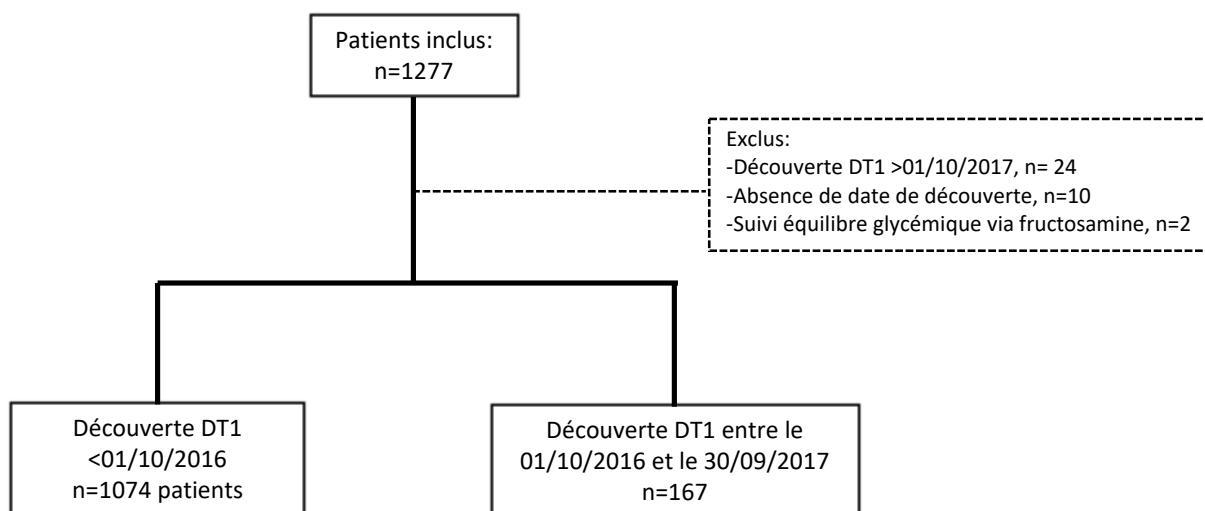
Patients inclus:
n=1277

Exclus:
-Découverte DT1 >01/10/2017, n= 24
-Absence de date de découverte, n=10
-Suivi équilibre glycémique via fructosamine, n=2

Découverte DT1
<01/10/2016
n=1074 patients

Découverte DT1 entre le
01/10/2016 et le 30/09/2017
n=167